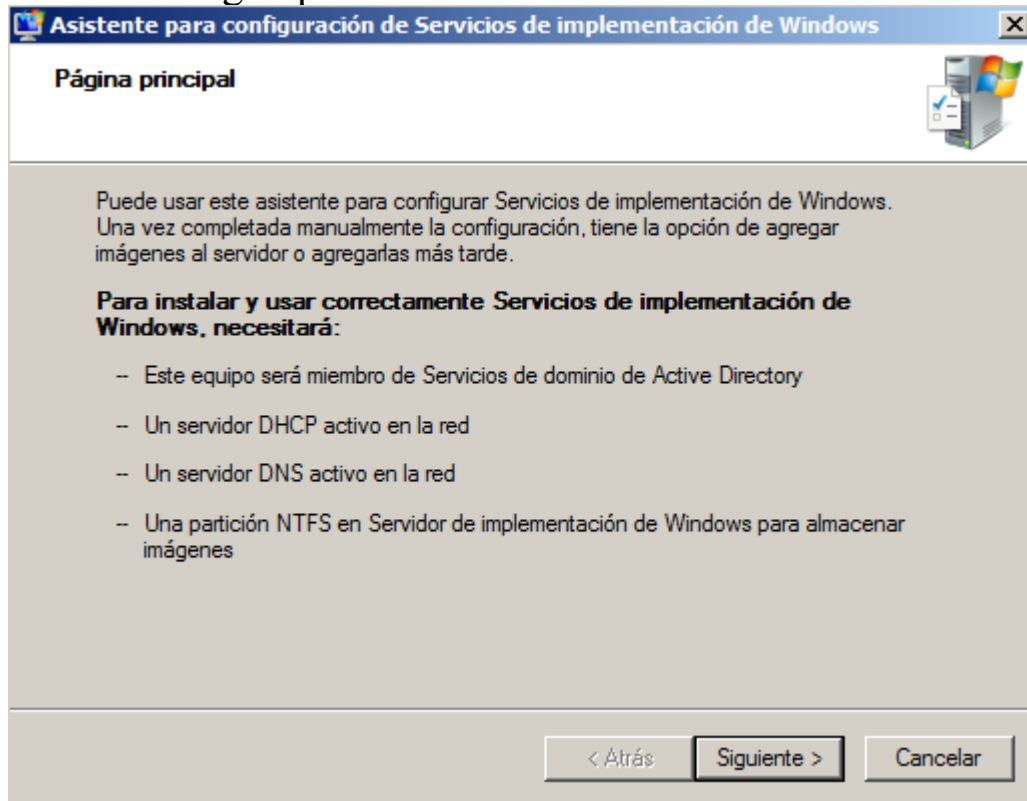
Asistente para configuración de Servicios de implementación de Windows

Página principal

Puede usar este asistente para configurar Servicios de implementación de Windows. Una vez completada manualmente la configuración, tiene la opción de agregar imágenes al servidor o agregarlas más tarde.

Para instalar y usar correctamente Servicios de implementación de Windows, necesitará:

-- Este equipo será miembro de Servicios de dominio de Active Directory

-- Un servidor DHCP activo en la red

-- Un servidor DNS activo en la red

-- Una partición NTFS en Servidor de implementación de Windows para almacenar imágenes

< Atrás | Siguiente > | Cancelar